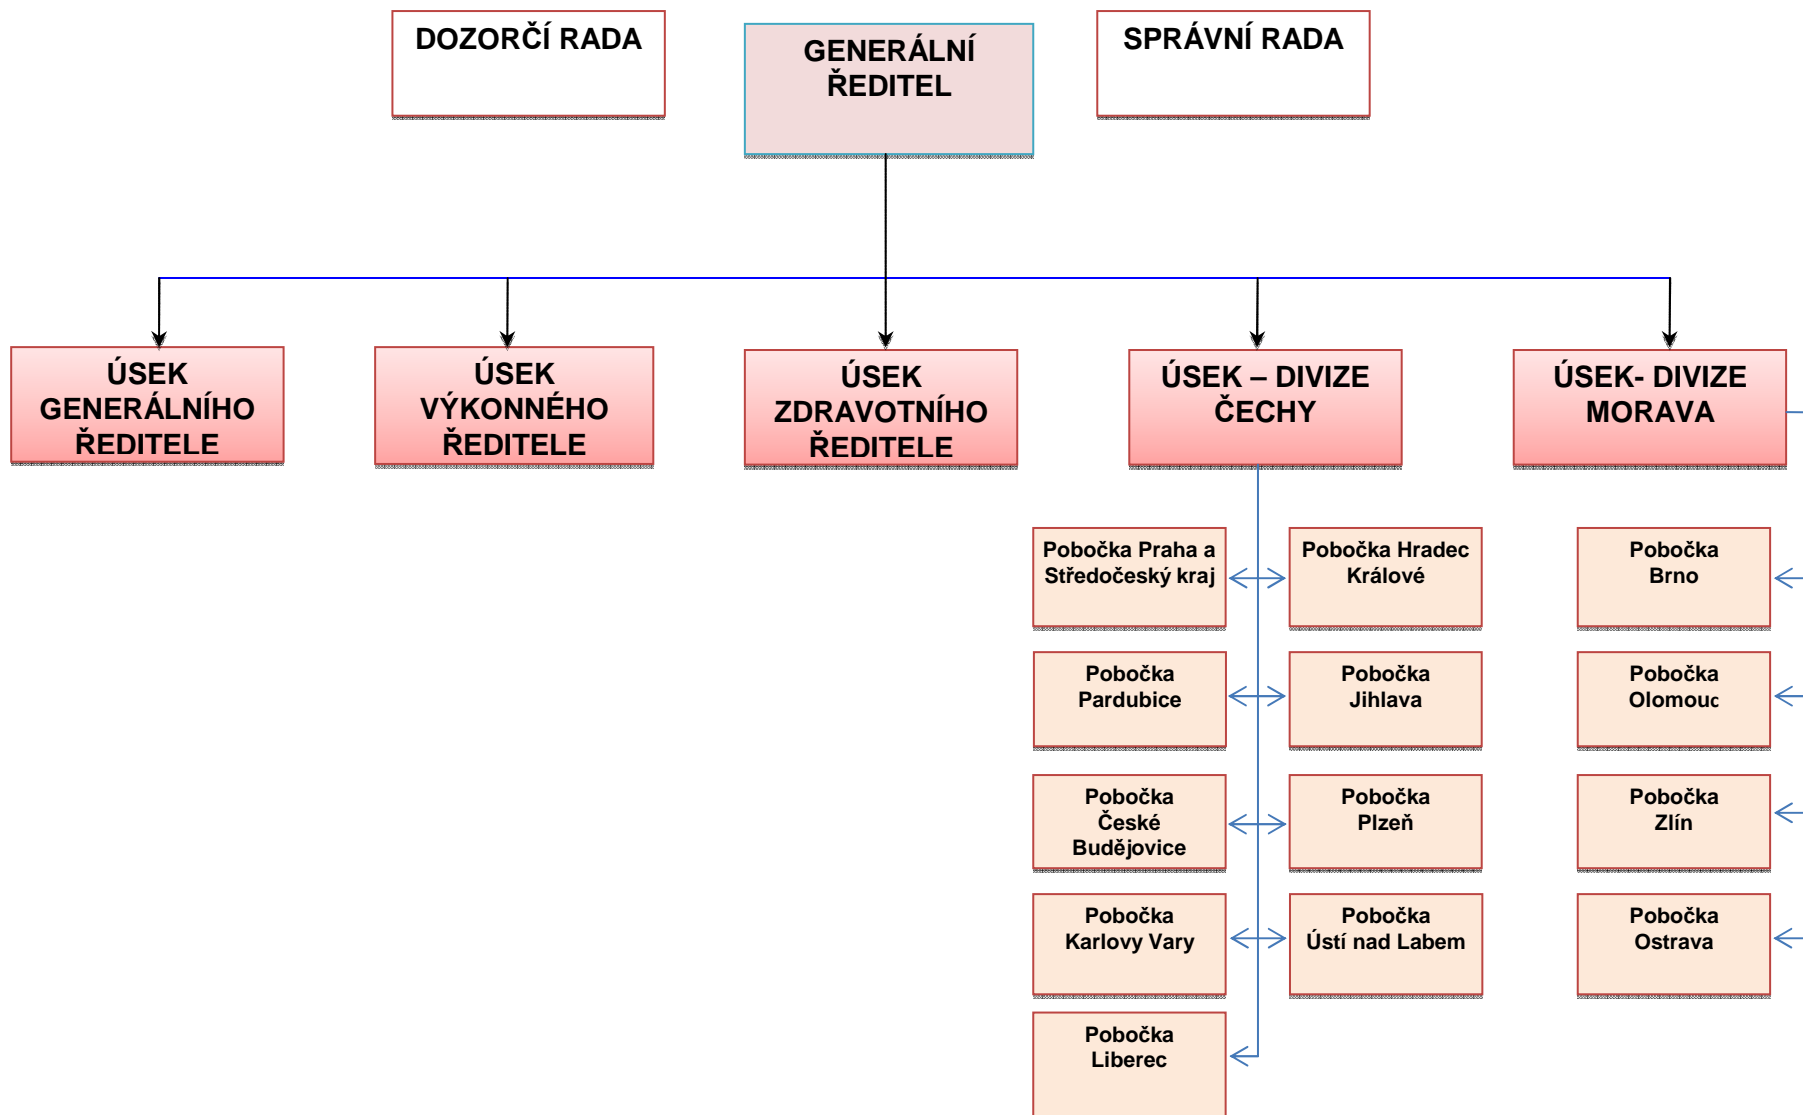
DOZORČÍ RADA

GENERÁLNÍ ŘEDITEL

SPRÁVNÍ RADA

ÚSEK GENERÁLNÍHO ŘEDITELE

ÚSEK VÝKONNÉHO ŘEDITELE

ÚSEK ZDRAVOTNÍHO ŘEDITELE

ÚSEK – DIVIZE ČECHY

ÚSEK- DIVIZE MORAVA

Pobočka Praha a Středočeský kraj

Pobočka Hradec Králové

Pobočka Pardubice

Pobočka Jihlava

Pobočka České Budějovice

Pobočka Plzeň

Pobočka Karlovy Vary

Pobočka Ústí nad Labem

Pobočka Liberec

Pobočka Brno

Pobočka Olomouc

Pobočka Zlín

Pobočka Ostrava